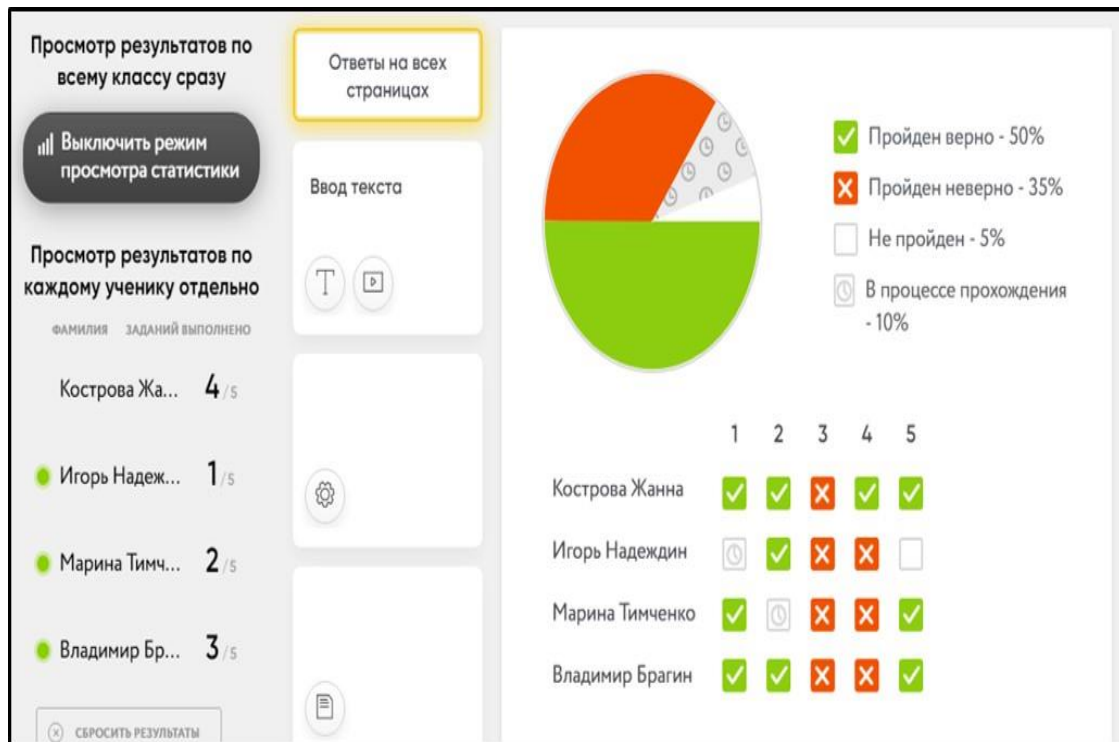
Просмотр результатов по всему классу сразу

Выключить режим просмотра статистики

Просмотр результатов по каждому ученику отдельно

ФАМИЛИЯ ЗАДАНИЙ ВЫПОЛНЕНО

Кострова Жа... 4/5

Игорь Надеж... 1/5

Марина Тимч... 2/5

Владимир Бр... 3/5

СБРОСИТЬ РЕЗУЛЬТАТЫ

Ответы на всех страницах

Ввод текста

Пройден верно - 50%

Пройден неверно - 35%

Не пройден - 5%

В процессе прохождения - 10%

| | 1 | 2 | 3 | 4 | 5 |
|---|---|---|---|---|---|
| Кострова Жанна | ✓ | ✓ | ✗ | ✓ | ✓ |
| Игорь Надеждин | | ✓ | ✗ | ✗ | |
| Марина Тимченко | ✓ | | ✗ | ✗ | ✓ |
| Владимир Брагин | ✓ | ✓ | ✗ | ✗ | ✓ |